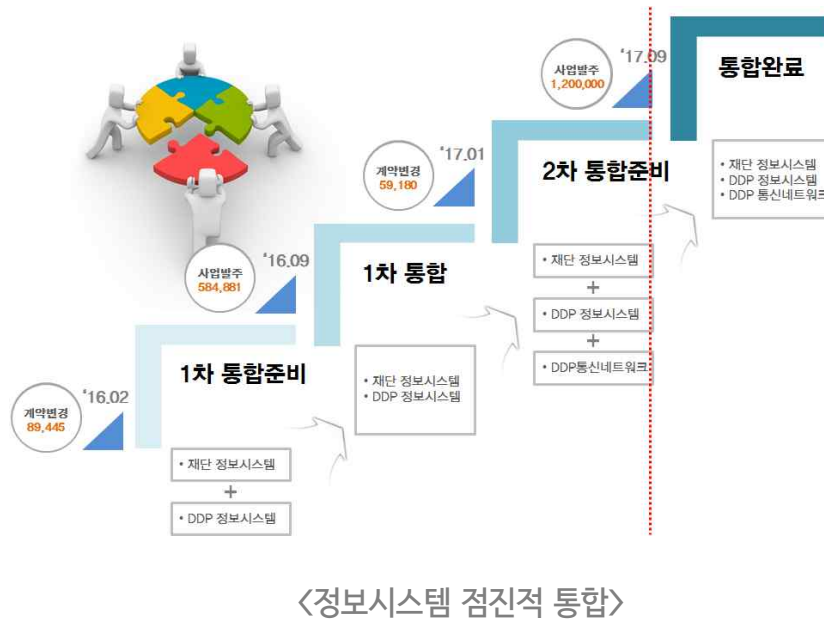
사업발주
1,200,000
'17.09

통합완료

• 재단 정보시스템
• DDP 정보시스템
• DDP 통신네트워크

계약변경
59,180
'17.01

2차 통합준비

• 재단 정보시스템
+
• DDP 정보시스템
+
• DDP통신네트워크

사업발주
584,881
'16.09

1차 통합

• 재단 정보시스템
• DDP 정보시스템

계약변경
89,445
'16.02

1차 통합준비

• 재단 정보시스템
+
• DDP 정보시스템

<정보시스템 점진적 통합>